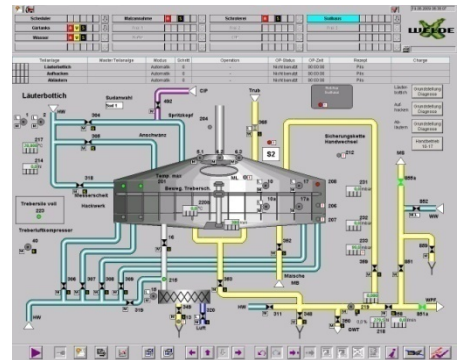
Schrotmühle
Gärtanks
Wasser
Maischebottich
Läuterbottich
Sudhaus
WEIDE
Läuterbottich
Sudmeister
CIP
Trub
Amschwänze
Spritzkopf
Treberaustrag
Hackwerk
Treberabfuhrpresser
Sicherungskette Handwechsel
Maische
Luft
HW